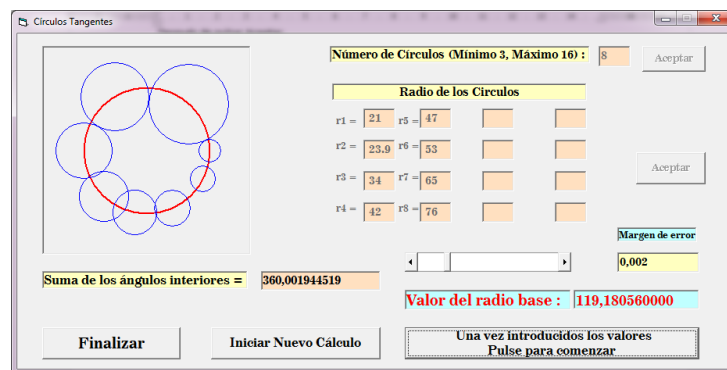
Círculos Tangentes

Número de Círculos (Mínimo 3, Máximo 16) : 8

Aceptar

Radio de los Circulos

| r1 = | 21 | r5 = | 47 |
|---|---|---|---|
| r2 = | 23.9 | r6 = | 53 |
| r3 = | 34 | r7 = | 65 |
| r4 = | 42 | r8 = | 76 |

Aceptar

Margen de error

0,002

Suma de los ángulos interiores = 360,001944519

Valor del radio base : 119,180560000

Finalizar

Iniciar Nuevo Cálculo

Una vez introducidos los valores
Pulse para comenzar